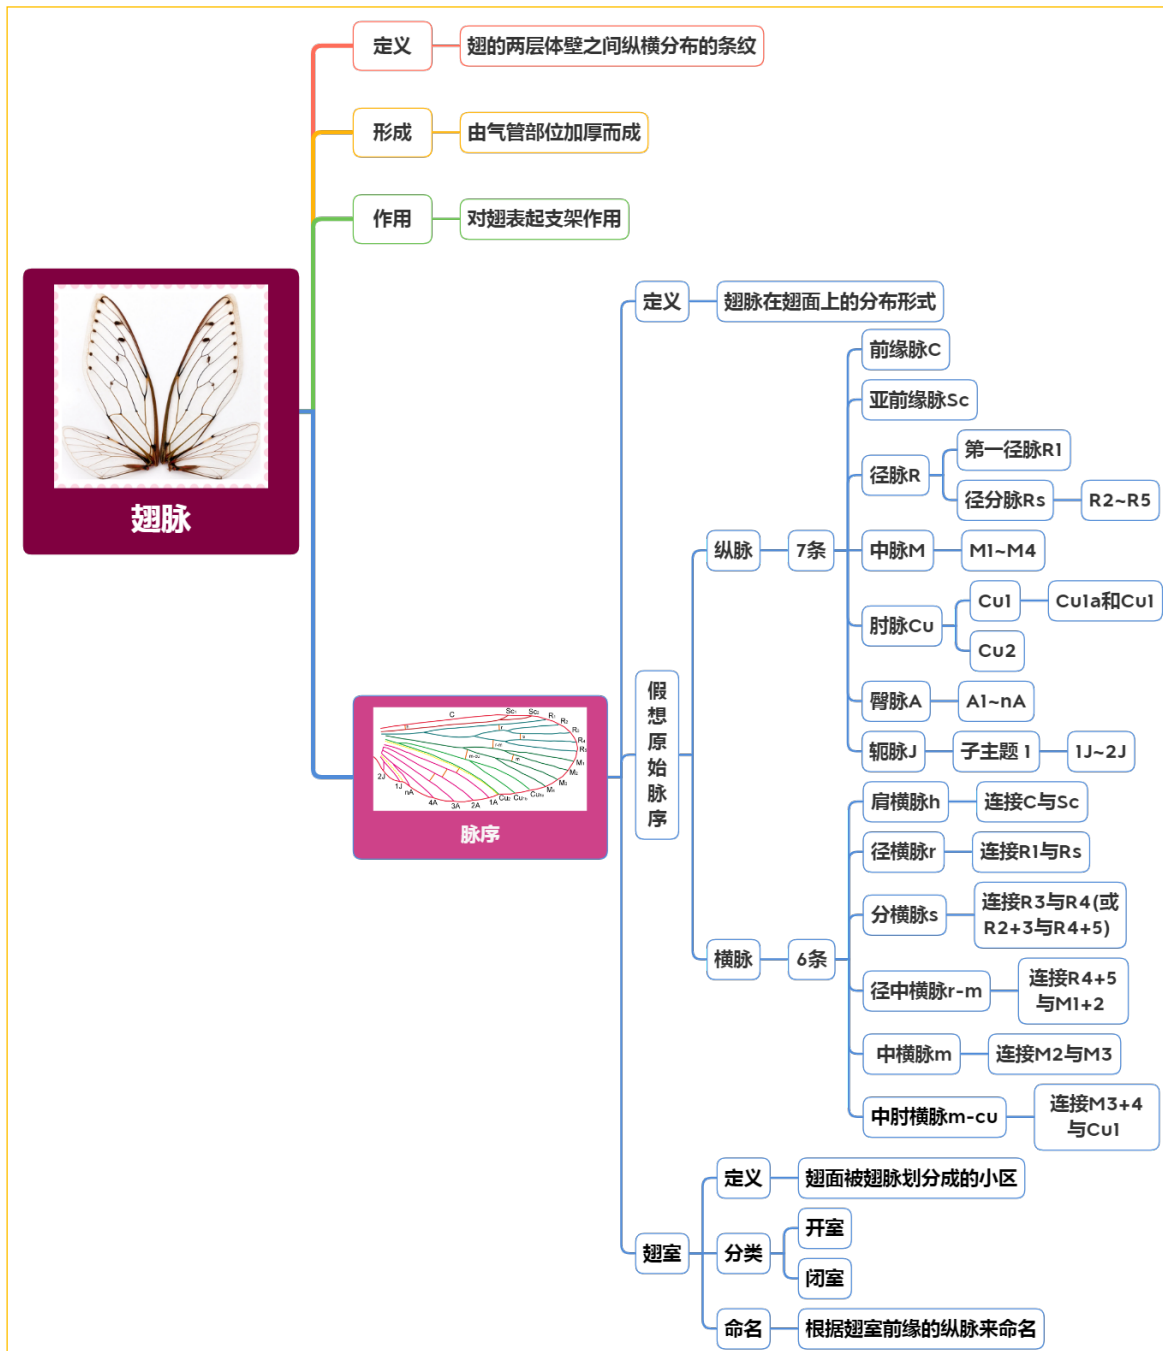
翅脉

定义
翅的两层体壁之间纵横分布的条纹

形成
由气管部位加厚而成

作用
对翅表起支架作用

脉序

定义
翅脉在翅面上的分布形式

假想原始脉序

纵脉
7条
前缘脉C
亚前缘脉Sc
径脉R
第一径脉R1
径分脉Rs
R2~R5
中脉M
M1~M4
肘脉Cu
Cu1
Cu1a和Cu1
Cu2
臀脉A
A1~nA
轭脉J
子主题 1
1J~2J

横脉
6条
肩横脉h
连接C与Sc
径横脉r
连接R1与Rs
分横脉s
连接R3与R4(或R2+3与R4+5)
径中横脉r-m
连接R4+5与M1+2
中横脉m
连接M2与M3
中肘横脉m-cu
连接M3+4与Cu1

翅室
定义
翅面被翅脉划分成的小区
分类
开室
闭室
命名
根据翅室前缘的纵脉来命名